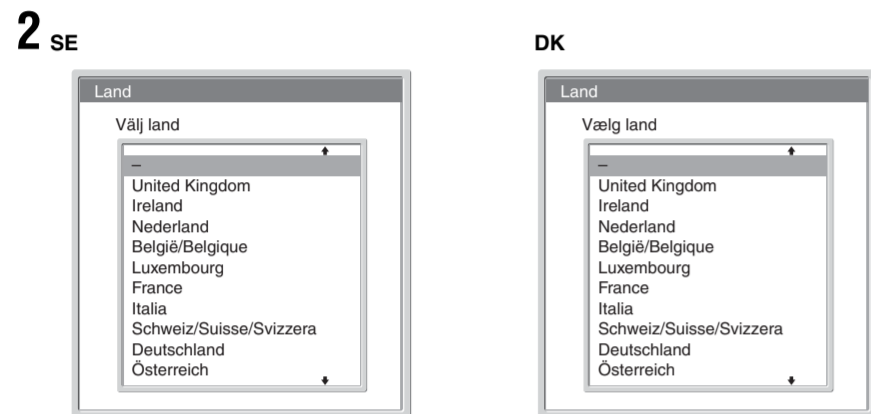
2 SE

Land

Välj land

–
United Kingdom
Ireland
Nederland
België/Belgique
Luxembourg
France
Italia
Schweiz/Suisse/Svizzera
Deutschland
Österreich

DK

Land

Vælg land

–
United Kingdom
Ireland
Nederland
België/Belgique
Luxembourg
France
Italia
Schweiz/Suisse/Svizzera
Deutschland
Österreich